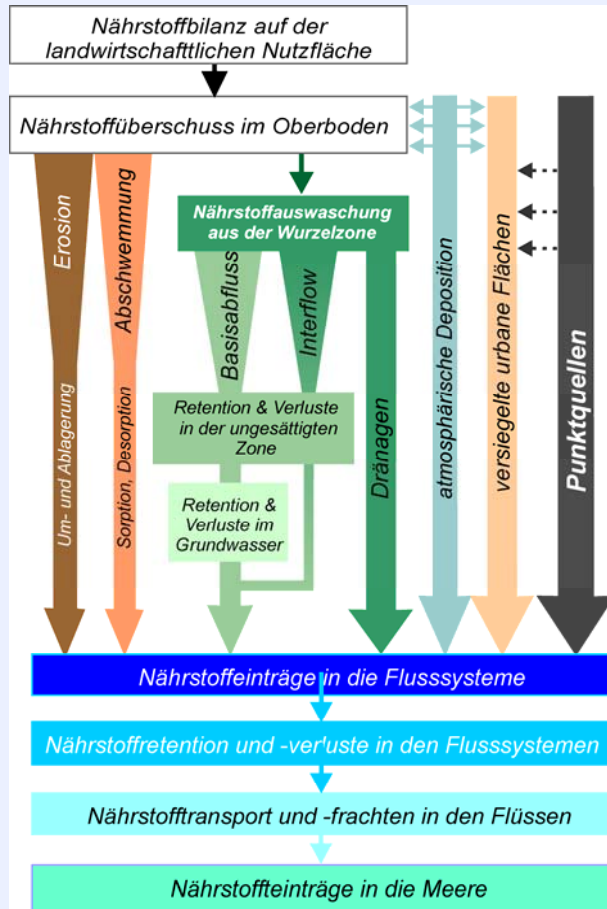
Nährstoffbilanz auf der landwirtschaftlichen Nutzfläche

Nährstoffüberschuss im Oberboden

Erosion

Um- und Ablagerung

Abschwemmung

Sorption, Desorption

Nährstoffauswaschung aus der Wurzelzone

Basisabfluss

Interflow

Retention & Verluste in der ungesättigten Zone

Retention & Verluste im Grundwasser

Dränagen

atmosphärische Deposition

versiegelte urbane Flächen

Punktquellen

Nährstoffeinträge in die Flusssysteme

Nährstoffretention und -verluste in den Flusssystemen

Nährstofftransport und -frachten in den Flüssen

Nährstoffteinträge in die Meere